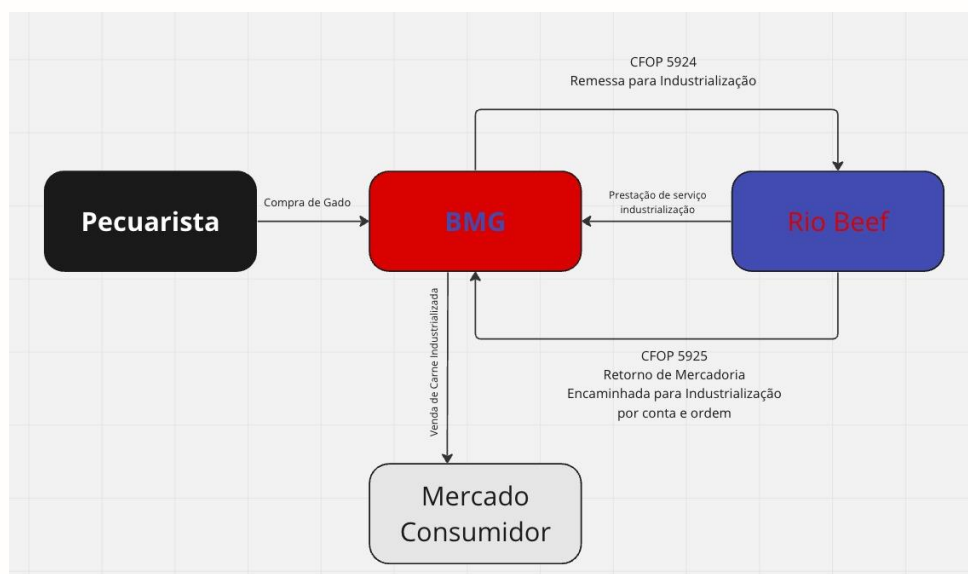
CFOP 5924
Remessa para Industrialização

Pecuarista

Compra de Gado

BMG

Prestação de serviço industrialização

Rio Beef

Venda de Carne Industrializada

CFOP 5925
Retorno de Mercadoria
Encaminhada para Industrialização
por conta e ordem

Mercado
Consumidor